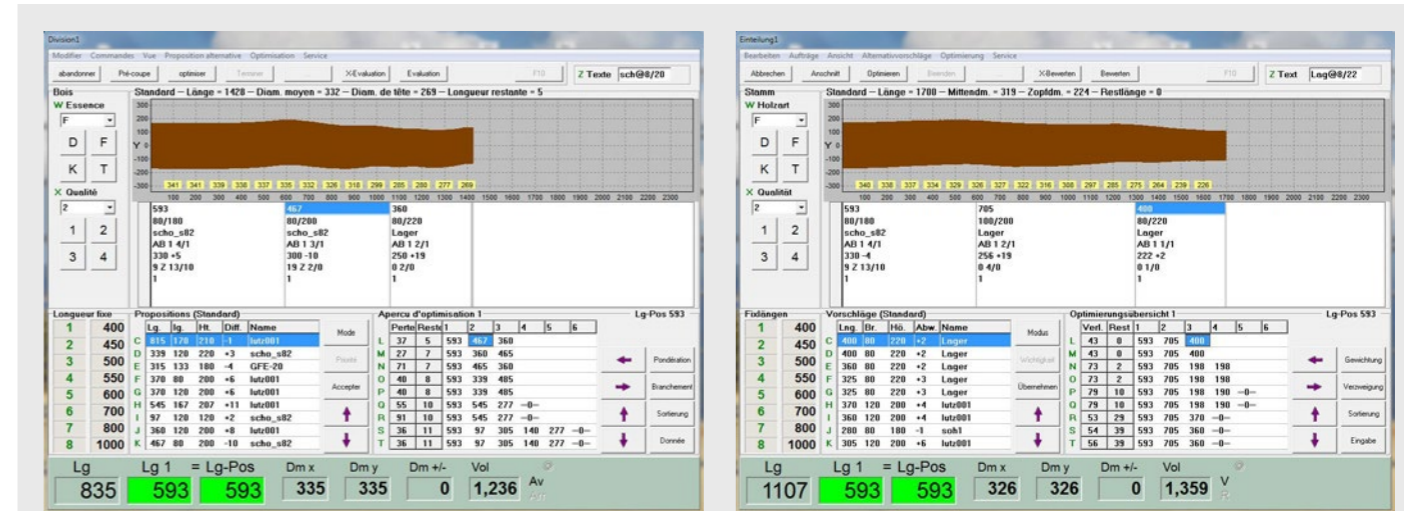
Division1

Modifier Commandes Vue Proposition alternative Optimisation Service

abandonner Pré-coupe optimiser Terminer X-Evaluation Evaluation F10 Z Texte scb@8/20

Bois
W Essence
F
D F
K T
X Qualité
2
1 2
3 4

Standard — Länge = 1428 — Diam. moyen = 332 — Diam. de tête = 269 — Longueur restante = 5

300 200 100 Y 0 -100 -200 -300

341 341 339 338 337 335 332 326 318 299 285 280 277 269

100 200 300 400 500 600 700 800 900 1000 1100 1200 1300 1400 1500 1600 1700 1800 1900 2000 2100 2200 2300

593
80/180
scho_s82
AB 1 4/1
330 +5
9 Z 13/10
1

467
80/200
scho_s82
AB 1 3/1
300 -10
19 Z 2/0
1

360
80/220
Lager
AB 1 2/1
250 +19
0 2/0
1

Longueur fixe
| | |
|---|---|
| 1 | 400 |
| 2 | 450 |
| 3 | 500 |
| 4 | 550 |
| 5 | 600 |
| 6 | 700 |
| 7 | 800 |
| 8 | 1000 |

Propositions (Standard)
| | Lg. | lg. | Ht. | Diff. | Name |
|---|---|---|---|---|---|
| C | 815 | 170 | 210 | -1 | lutz001 |
| D | 339 | 120 | 220 | +3 | scho_s82 |
| E | 315 | 133 | 180 | -4 | GFE-20 |
| F | 370 | 80 | 200 | +6 | lutz001 |
| G | 370 | 120 | 200 | +6 | lutz001 |
| H | 545 | 167 | 207 | +11 | lutz001 |
| I | 97 | 120 | 120 | +2 | scho_s82 |
| J | 360 | 120 | 200 | +8 | lutz001 |
| K | 467 | 80 | 200 | -10 | scho_s82 |

Mode Pousé Accepter

Apercu d'optimisation 1
| | Perte | Reste | 1 | 2 | 3 | 4 | 5 | 6 |
|---|---|---|---|---|---|---|---|---|
| L | 37 | 5 | 593 | 467 | 360 | | | |
| M | 27 | 7 | 593 | 360 | 465 | | | |
| N | 71 | 7 | 593 | 465 | 360 | | | |
| O | 40 | 8 | 593 | 339 | 485 | | | |
| P | 40 | 8 | 593 | 339 | 485 | | | |
| Q | 55 | 10 | 593 | 545 | 277 | —0— | | |
| R | 91 | 10 | 593 | 545 | 277 | —0— | | |
| S | 36 | 11 | 593 | 97 | 385 | 140 | 277 | —0— |
| T | 36 | 11 | 593 | 97 | 385 | 140 | 277 | —0— |

Lg-Pos 593

Pondération Branchement Sortierung Donnée

Lg 835 Lg 1 593 = Lg-Pos 593 Dm x 335 Dm y 335 Dm +/- 0 Vol 1,236 Av Arr

Einteilung1

Bearbeiten Aufträge Ansicht Alternativvorschläge Optimierung Service

Abbrechen Anschnitt Optimieren Beenden X-Bewerten Bewerten F10 Z Text Lag@8/22

Stamm
W Holzart
F
D F
K T
X Qualität
2
1 2
3 4

Standard — Länge = 1700 — Mittendm. = 319 — Zopfdm. = 224 — Restlänge = 0

300 200 100 Y 0 -100 -200 -300

340 338 337 334 329 326 327 322 316 308 297 285 275 264 239 226

100 200 300 400 500 600 700 800 900 1000 1100 1200 1300 1400 1500 1600 1700 1800 1900 2000 2100 2200 2300

593
80/180
scho_s82
AB 1 4/1
330 -4
9 Z 13/10
1

705
100/200
Lager
AB 1 2/1
256 +19
0 4/0
1

400
80/220
Lager
AB 1 1/1
222 +2
0 1/0
1

Fixlängen
| | |
|---|---|
| 1 | 400 |
| 2 | 450 |
| 3 | 500 |
| 4 | 550 |
| 5 | 600 |
| 6 | 700 |
| 7 | 800 |
| 8 | 1000 |

Vorschläge (Standard)
| | Lng. | Br. | Hö. | Abw. | Name |
|---|---|---|---|---|---|
| C | 400 | 80 | 220 | +2 | Lager |
| D | 400 | 80 | 220 | +2 | Lager |
| E | 360 | 80 | 220 | +2 | Lager |
| F | 325 | 80 | 220 | +3 | Lager |
| G | 325 | 80 | 220 | +3 | Lager |
| H | 370 | 120 | 200 | +4 | lutz001 |
| I | 360 | 120 | 200 | +4 | lutz001 |
| J | 280 | 80 | 180 | -1 | soh1 |
| K | 305 | 120 | 200 | +6 | lutz001 |

Modus Wichtigkeit Übernehmen

Optimierungsübersicht 1
| | Verl. | Rest | 1 | 2 | 3 | 4 | 5 | 6 |
|---|---|---|---|---|---|---|---|---|
| L | 43 | 0 | 593 | 705 | 400 | | | |
| M | 43 | 0 | 593 | 705 | 400 | | | |
| N | 73 | 2 | 593 | 705 | 198 | 198 | | |
| O | 73 | 2 | 593 | 705 | 198 | 198 | | |
| P | 79 | 10 | 593 | 705 | 198 | 190 | —0— | |
| Q | 79 | 10 | 593 | 705 | 198 | 190 | —0— | |
| R | 53 | 29 | 593 | 705 | 370 | —0— | | |
| S | 54 | 39 | 593 | 705 | 360 | —0— | | |
| T | 56 | 39 | 593 | 705 | 360 | —0— | | |

Lg-Pos 593

Gewichtung Verzweigung Sortierung Eingabe

Lg 1107 Lg 1 593 = Lg-Pos 593 Dm x 326 Dm y 326 Dm +/- 0 Vol 1,359 V R